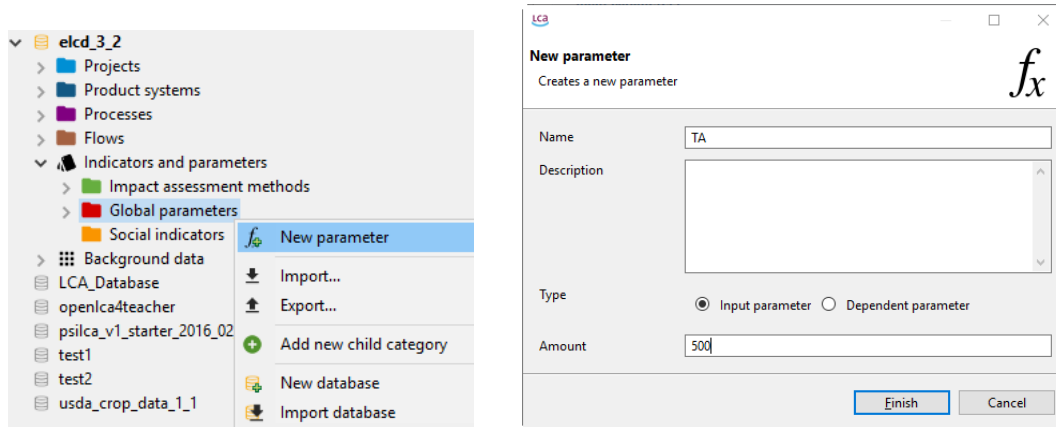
elcd_3_2
Projects
Product systems
Processes
Flows
Indicators and parameters
Impact assessment methods
Global parameters
Social indicators
Background data
LCA_Database
openlca4teacher
psilca_v1_starter_2016_02
test1
test2
usda_crop_data_1_1

New parameter
Import...
Export...
Add new child category
New database
Import database

LCA
New parameter
Creates a new parameter
$f_x$
Name
TA
Description
Type
Input parameter
Dependent parameter
Amount
500
Finish
Cancel